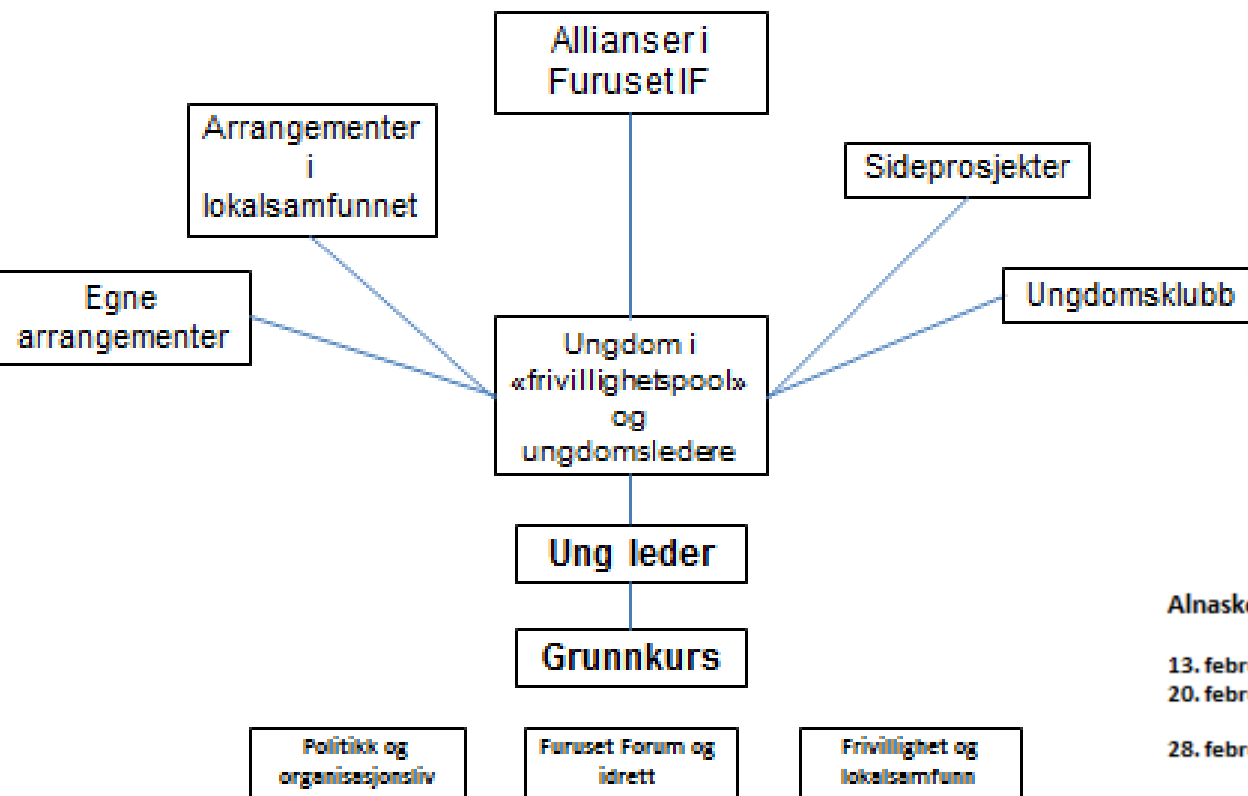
Allianser i Furuset IF

Arrangementer i lokalsamfunnet

Sideprosjekter

Egne arrangementer

Ungdomsklubb

Ungdom i «frivillighetspool» og ungdomsledere

Ung leder

Grunnkurs

Politikk og organisasjonsliv

Furuset Forum og idrett

Frivillighet og lokalsamfunn

Alnask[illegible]

13. febr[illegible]
20. febr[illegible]

28. febr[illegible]